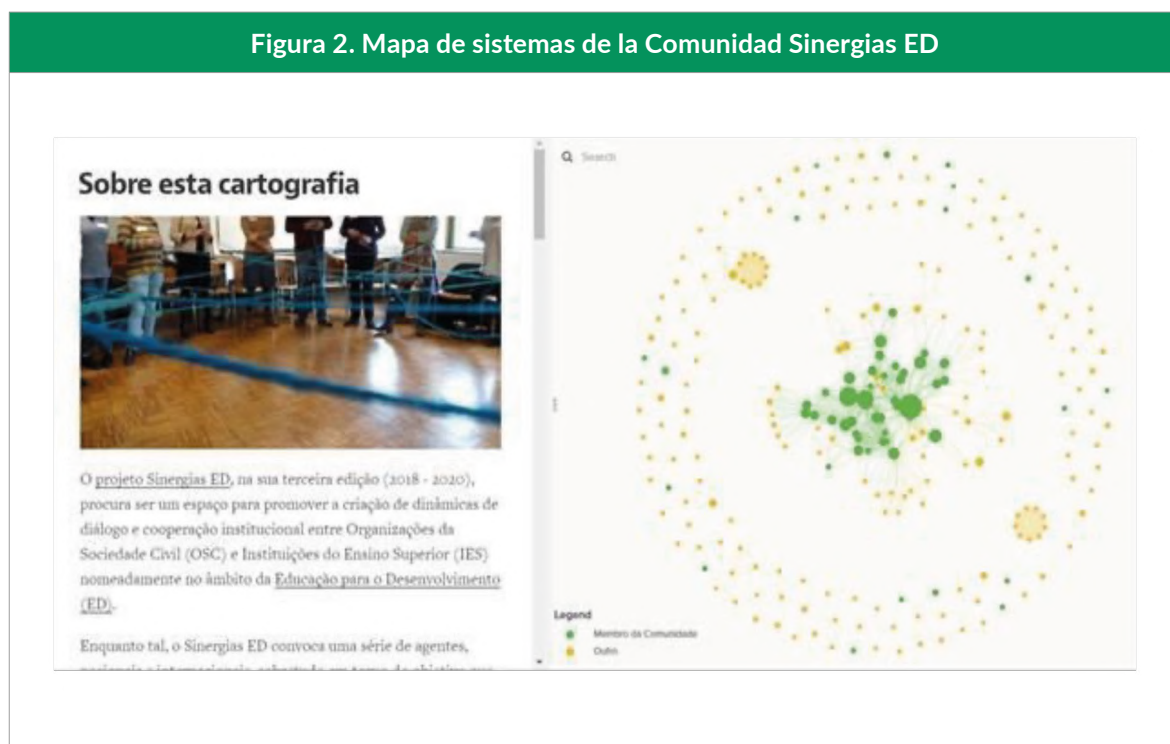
Figura 2. Mapa de sistemas de la Comunidad Sinergias ED

Sobre esta cartografia

O projeto Sinergias ED, na sua terceira edição (2018 - 2020), procura ser um espaço para promover a criação de dinâmicas de diálogo e cooperação institucional entre Organizações da Sociedade Civil (OSC) e Instituições do Ensino Superior (IES) nomeadamente no âmbito da Educação para o Desenvolvimento (ED).

Enquanto tal, o Sinergias ED convoca uma série de agentes, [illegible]

Search

Legend
Membro da Comunidade
Outro